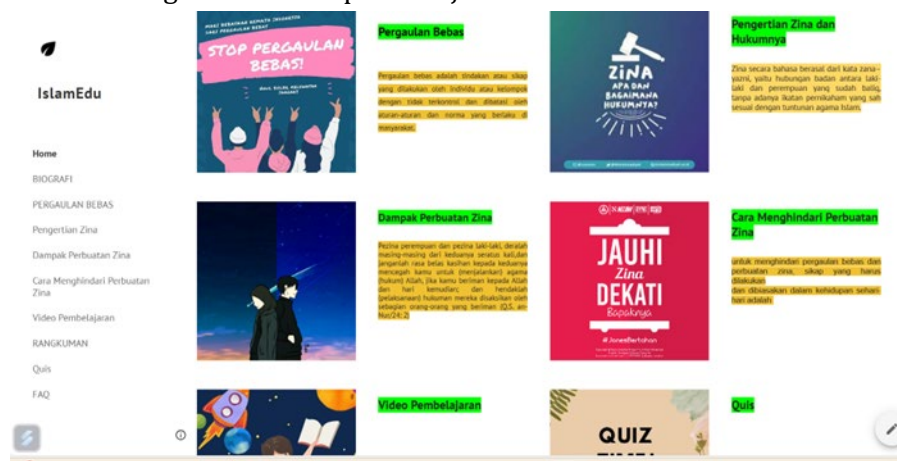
IslamEdu

Home

BIOGRAFI

PERGAULAN BEBAS

Pengertian Zina

Dampak Perbuatan Zina

Cara Menghindari Perbuatan Zina

Video Pembelajaran

RANGKUMAN

Quis

FAQ

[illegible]
STOP PERGAULAN BEBAS!
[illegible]

Pergaulan Bebas

Pergaulan bebas adalah tindakan atau sikap yang dilakukan oleh individu atau kelompok dengan tidak terkontrol dan dibatasi oleh aturan-aturan dan norma yang berlaku di masyarakat.

ZINA APA DAN BAGAIMANA HUKUMNYA?

Pengertian Zina dan Hukumnya

Zina secara bahasa berasal dari kata zana-yazni, yaitu hubungan badan antara laki-laki dan perempuan yang sudah baliq, tanpa adanya ikatan pernikahan yang sah sesuai dengan tuntunan agama Islam.

Dampak Perbuatan Zina

Pezina perempuan dan pezina laki-laki, deralah masing-masing dari keduanya seratus kali,dan janganlah rasa belas kasihan kepada keduanya mencegah kamu untuk (menjalankan) agama (hukum) Allah, jika kamu beriman kepada Allah dan hari kemudian; dan hendaklah (pelaksanaan) hukuman mereka disaksikan oleh sebagian orang-orang yang beriman (Q.S. an-Nur/24: 2)

JAUHI Zina DEKATI Bapaknya
#JonesBertahan

Cara Menghindari Perbuatan Zina

untuk menghindari pergaulan bebas dan perbuatan zina, sikap yang harus dilakukan
dan dibiasakan dalam kehidupan sehari-hari adalah

Video Pembelajaran

QUIZ

Quis